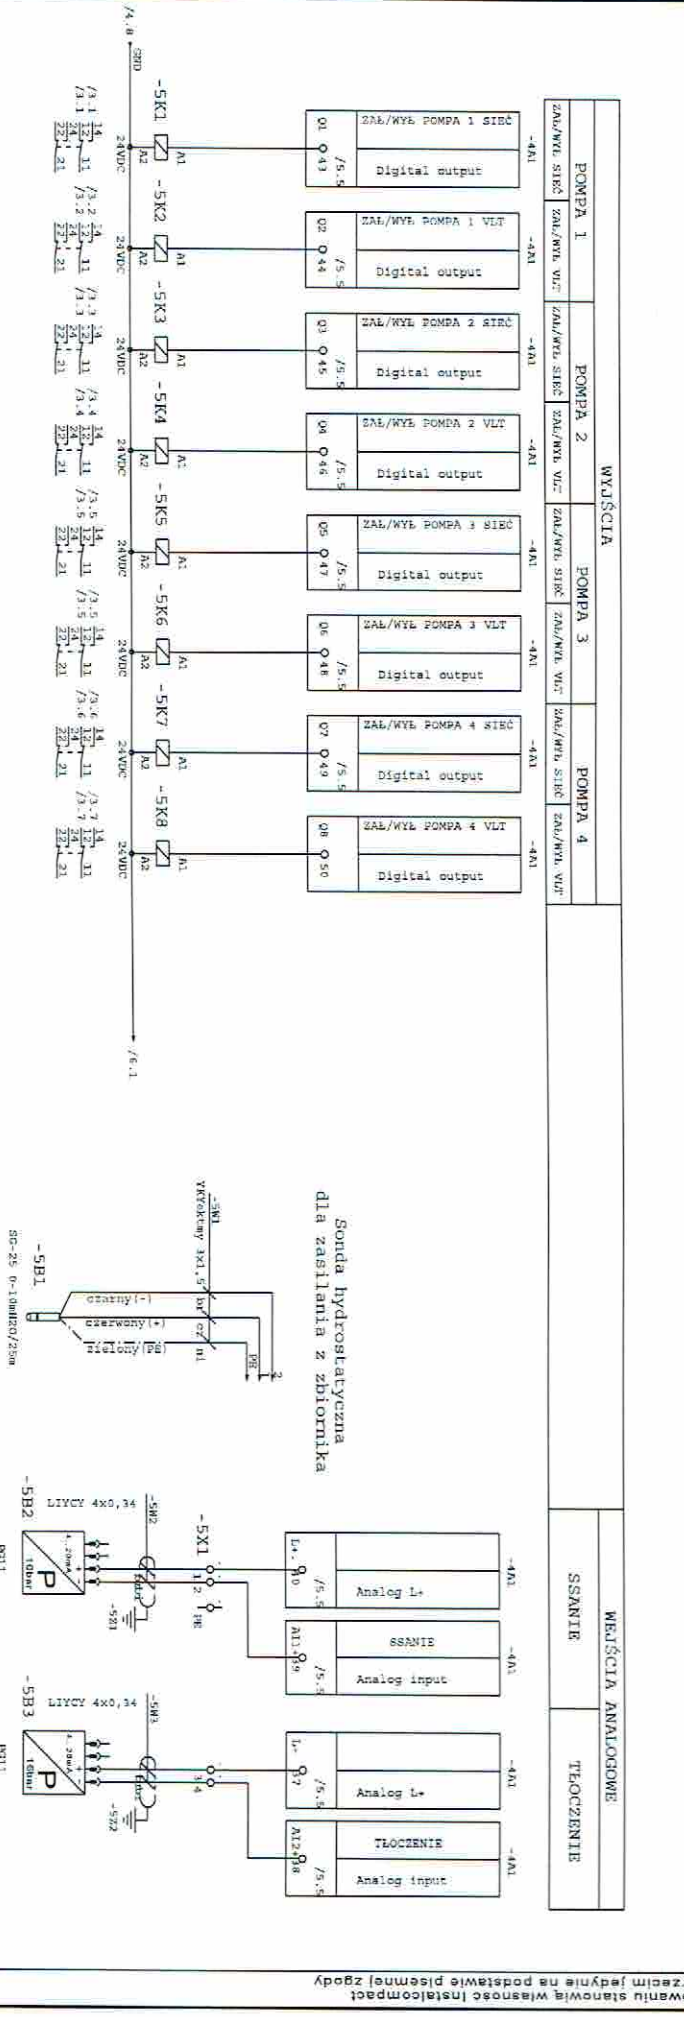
WYJŚCIA

POMPA 1
ZAŁ/WYŁ SIEĆ
ZAŁ/WYŁ VLT

POMPA 2
ZAŁ/WYŁ SIEĆ
ZAŁ/WYŁ VLT

POMPA 3
ZAŁ/WYŁ SIEĆ
ZAŁ/WYŁ VLT

POMPA 4
ZAŁ/WYŁ SIEĆ
ZAŁ/WYŁ VLT

-4A1
ZAŁ/WYŁ POMPA 1 SIEĆ
Digital output
Q1 43 /5.5

-4A1
ZAŁ/WYŁ POMPA 1 VLT
Digital output
Q2 44 /5.5

-4A1
ZAŁ/WYŁ POMPA 2 SIEĆ
Digital output
Q3 45 /5.5

-4A1
ZAŁ/WYŁ POMPA 2 VLT
Digital output
Q4 46 /5.5

-4A1
ZAŁ/WYŁ POMPA 3 SIEĆ
Digital output
Q5 47 /5.5

-4A1
ZAŁ/WYŁ POMPA 3 VLT
Digital output
Q6 48 /5.5

-4A1
ZAŁ/WYŁ POMPA 4 SIEĆ
Digital output
Q7 49 /5.5

-4A1
ZAŁ/WYŁ POMPA 4 VLT
Digital output
Q8 50

-5K1 A1 A2 24VDC
/3.1 14 12 11
/3.1 24 22 21

-5K2 A1 A2 24VDC
/3.2 14 12 11
/3.2 24 22 21

-5K3 A1 A2 24VDC
/3.3 14 12 11
/3.3 24 22 21

-5K4 A1 A2 24VDC
/3.4 14 12 11
/3.4 24 22 21

-5K5 A1 A2 24VDC
/3.5 14 12 11
/3.5 24 22 21

-5K6 A1 A2 24VDC
/3.5 14 12 11
/3.6 24 22 21

-5K7 A1 A2 24VDC
/3.6 14 12 11
/3.6 24 22 21

-5K8 A1 A2 24VDC
/3.7 14 12 11
/3.7 24 22 21

/4.8 GND
/6.1

WEJŚCIA ANALOGOWE
SSANIE
TŁOCZENIE

Sonda hydrostatyczna dla zasilania z zbiornika

-5W1
YKYekwmy 3x1,5
czarny(-)
czerwony(+)
zielony(PE)
br
c1
n1
PE
2
-5B1
SG-25 0-10mH2O/25m

-4A1
Analog L+
L+ 10 /5.5

-4A1
SSANIE
Analog input
AI1 9 /5.5

-5X1
1 2 PE

-5W2
LIYCY 4x0,34
-5B2
4..20mA
P
10bar
-5Z1
PG11

-4A1
Analog L+
L+ 7 /5.5

-4A1
TŁOCZENIE
Analog input
AI2 8 /5.5

3 4
-5W3
LIYCY 4x0,34
-5B3
4..20mA
P
16bar
-5Z2
PG11

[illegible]owanie stanowi własność Instalcompact
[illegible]zecim jedynie na podstawie pisemnej zgody